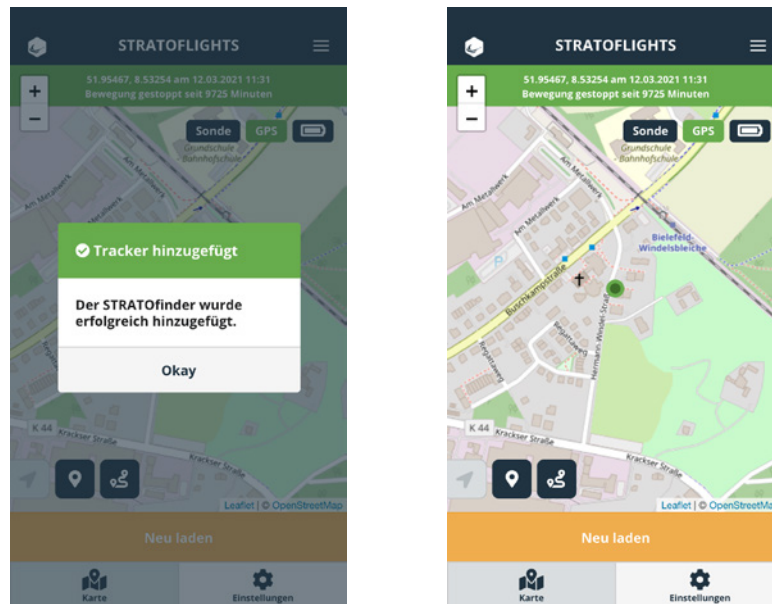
STRATOFLIGHTS

51.95467, 8.53254 am 12.03.2021 11:31
Bewegung gestoppt seit 9725 Minuten

+
−

Sonde GPS

Grundschule Bahnhofschule

Am Metallwerk

Tracker hinzugefügt

Der STRATOfinder wurde erfolgreich hinzugefügt.

Okay

K 44 Kracksser Straße

Leaflet | © OpenStreetMap

Neu laden

Karte Einstellungen

STRATOFLIGHTS

51.95467, 8.53254 am 12.03.2021 11:31
Bewegung gestoppt seit 9725 Minuten

+
−

Sonde GPS

Grundschule Bahnhofschule

Am Metallwerk

Bielefeld-Windelsbleiche

Buschkampstraße

Am Metallwerk

Bejattsweg

Hermann-Wendel-Straße

K 44 Kracksser Straße

Kracksser Straße

Leaflet | © OpenStreetMap

Neu laden

Karte Einstellungen